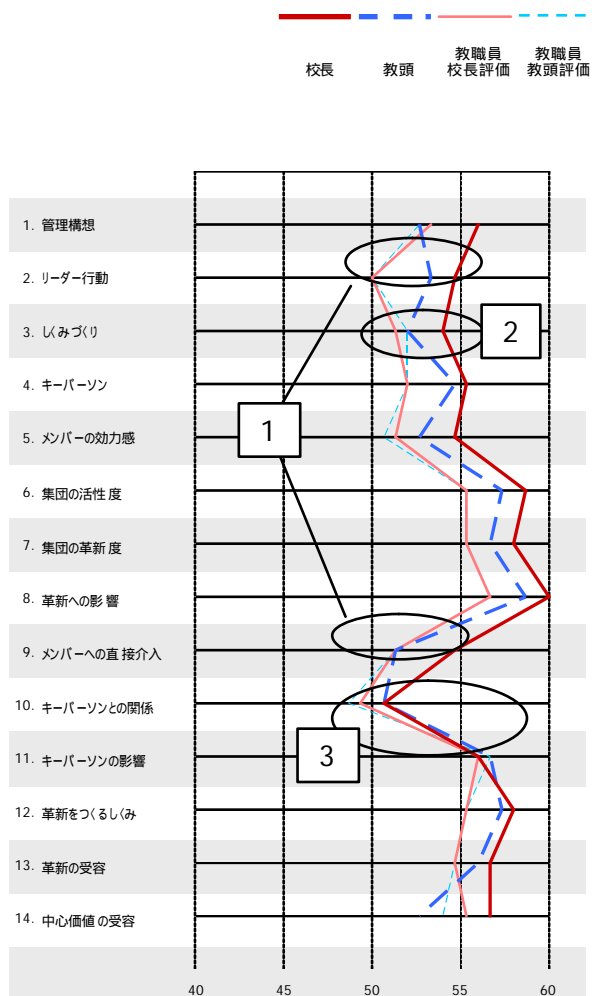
校長
教頭
教職員
校長評価
教職員
教頭評価

1. 管理構想
2. リーダー行動
3. しくみづくり
4. キーパーソン
5. メンバーの効力感
6. 集団の活性 度
7. 集団の革新 度
8. 革新への影 響
9. メンバーへの直 接介入
10. キーパーソンとの関係
11. キーパーソンの影響
12. 革新をつくるしくみ
13. 革新の受容
14. 中心価値 の受容

1
2
3

40
45
50
55
60